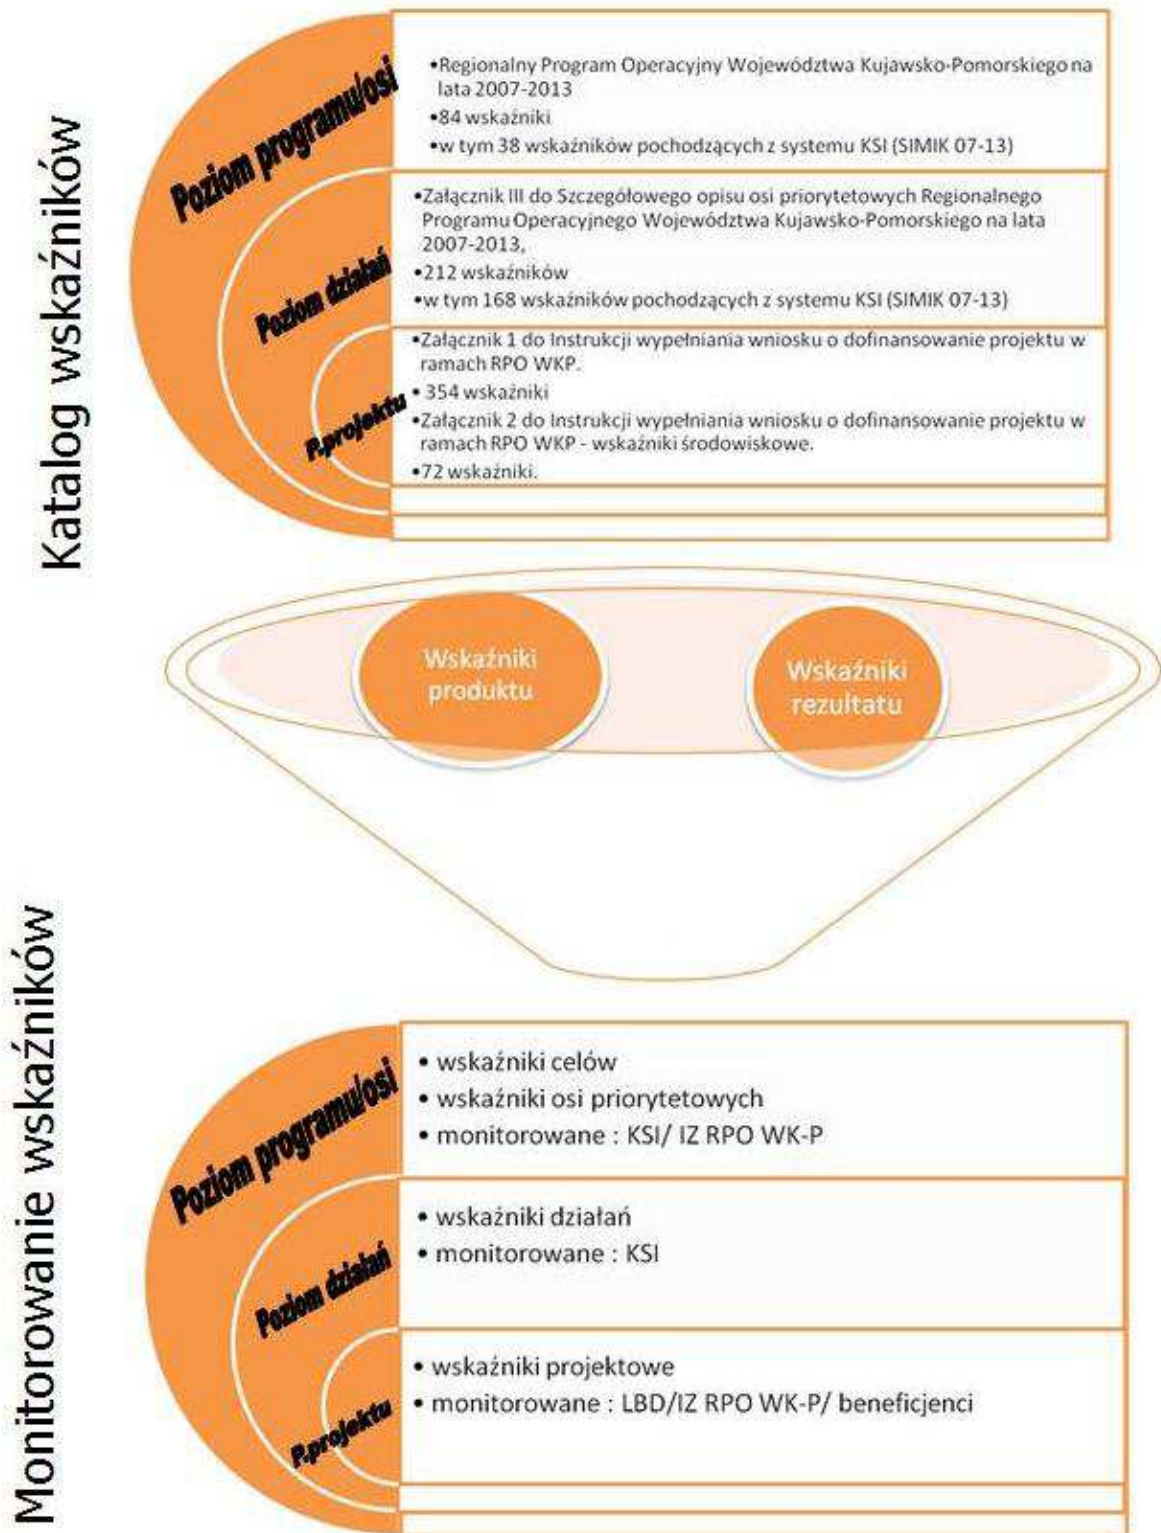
Katalog wskaźników

Poziom programu/osi

•Regionalny Program Operacyjny Województwa Kujawsko-Pomorskiego na lata 2007-2013
•84 wskaźniki
•w tym 38 wskaźników pochodzących z systemu KSI (SIMIK 07-13)

Poziom działań

•Załącznik III do Szczegółowego opisu osi priorytetowych Regionalnego Programu Operacyjnego Województwa Kujawsko-Pomorskiego na lata 2007-2013,
•212 wskaźników
•w tym 168 wskaźników pochodzących z systemu KSI (SIMIK 07-13)

P.projektu

•Załącznik 1 do Instrukcji wypełniania wniosku o dofinansowanie projektu w ramach RPO WKP.
• 354 wskaźniki
•Załącznik 2 do Instrukcji wypełniania wniosku o dofinansowanie projektu w ramach RPO WKP - wskaźniki środowiskowe.
•72 wskaźniki.

Wskaźniki produktu

Wskaźniki rezultatu

Monitorowanie wskaźników

Poziom programu/osi

• wskaźniki celów
• wskaźniki osi priorytetowych
• monitorowane : KSI/ IZ RPO WK-P

Poziom działań

• wskaźniki działań
• monitorowane : KSI

P.projektu

• wskaźniki projektowe
• monitorowane : LBD/IZ RPO WK-P/ beneficjenci